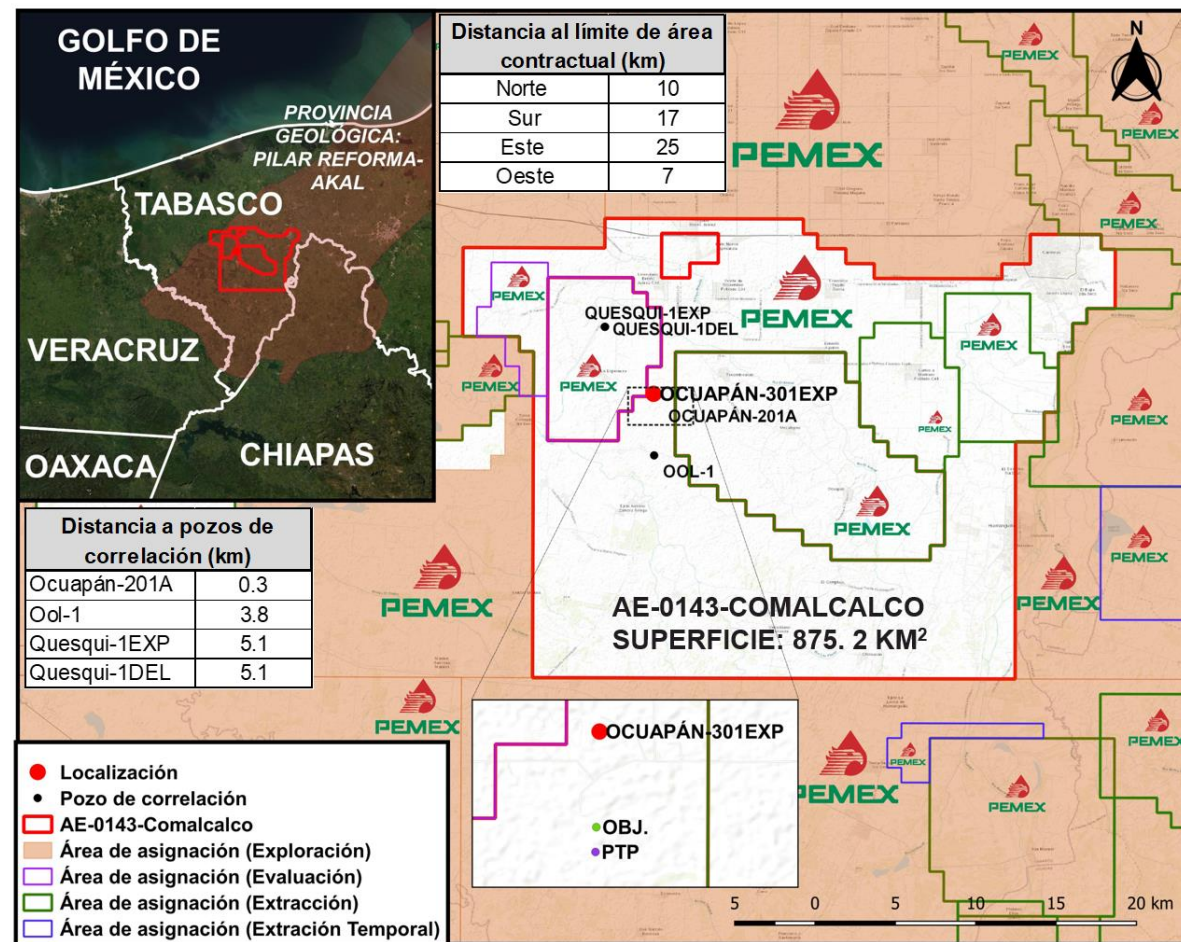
GOLFO DE MÉXICO

PROVINCIA GEOLÓGICA: PILAR REFORMA-AKAL

TABASCO

VERACRUZ

OAXACA

CHIAPAS

| Distancia al límite de área contractual (km) | |
|---|---|
| Norte | 10 |
| Sur | 17 |
| Este | 25 |
| Oeste | 7 |

N

PEMEX

PEMEX

PEMEX

PEMEX

PEMEX

PEMEX

PEMEX

PEMEX

PEMEX

PEMEX

PEMEX

PEMEX

PEMEX

PEMEX

PEMEX

PEMEX

PEMEX

PEMEX

PEMEX

QUESQUI-1EXP
QUESQUI-1DEL

OCUAPÁN-301EXP
OCUAPÁN-201A

OOL-1

| Distancia a pozos de correlación (km) | |
|---|---|
| Ocuapán-201A | 0.3 |
| Ool-1 | 3.8 |
| Quesqui-1EXP | 5.1 |
| Quesqui-1DEL | 5.1 |

AE-0143-COMALCALCO
SUPERFICIE: 875. 2 KM$^2$

OCUAPÁN-301EXP

OBJ.
PTP

Localización
Pozo de correlación
AE-0143-Comalcalco
Área de asignación (Exploración)
Área de asignación (Evaluación)
Área de asignación (Extracción)
Área de asignación (Extración Temporal)

5 0 5 10 15 20 km